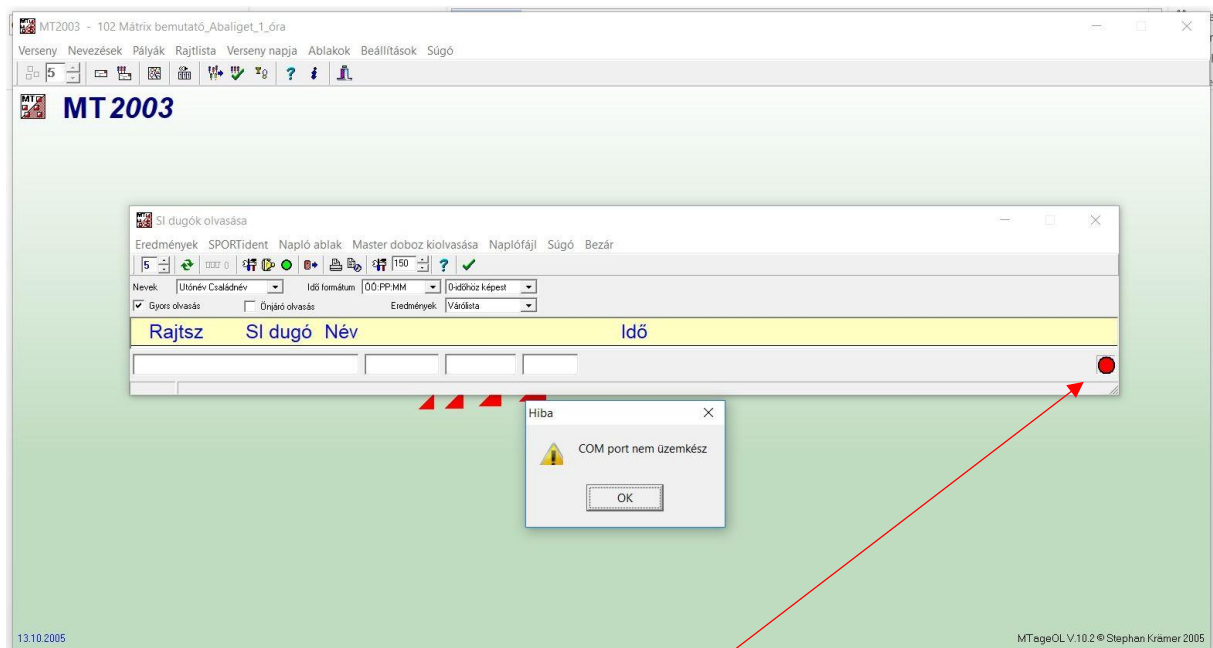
MT2003 - 102 Mátrix bemutató_Abaliget_1_óra

Verseny Nevezések Pályák Rajtlista Verseny napja Ablakok Beállítások Súgó

5

MT 2003

SI dugók olvasása

Eredmények SPORTident Napló ablak Master doboz kiolvasása Naplófájl Súgó Bezár

5 150

Nevek Utónév Családnév Idő formátum ÓÓ:PP:MM 0-időhöz képest

Gyors olvasás Önjáró olvasás Eredmények Várólista

Rajtsz SI dugó Név Idő

Hiba

COM port nem üzemkész

OK

13.10.2005

MTageOL V.10.2 © Stephan Krämer 2005